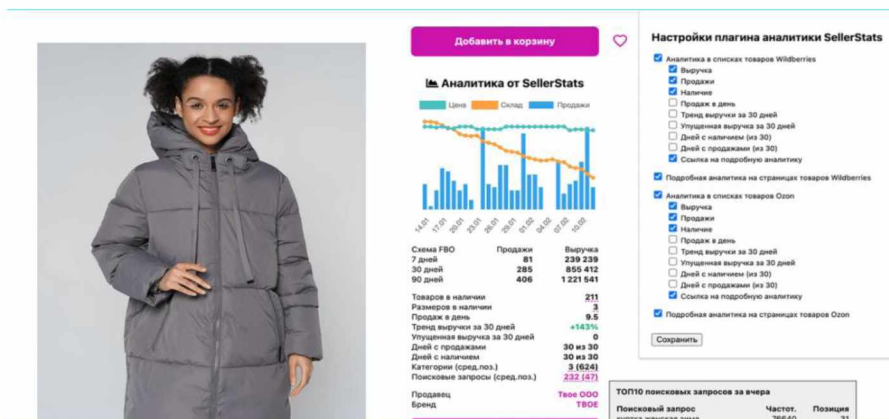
Добавить в корзину

Аналитика от SellerStats

Цена Склад Продажи

14.01 17.01 20.01 23.01 26.01 29.01 01.02 04.02 07.02 10.02

| Схема FBO | Продажи | Выручка |
|---|---|---|
| 7 дней | 81 | 239 239 |
| 30 дней | 285 | 855 412 |
| 90 дней | 406 | 1 221 541 |

| | |
|---|---|
| Товаров в наличии | 211 |
| Размеров в наличии | 3 |
| Продаж в день | 9.5 |
| Тренд выручки за 30 дней | +143% |
| Упущенная выручка за 30 дней | 0 |
| Дней с продажами | 30 из 30 |
| Дней с наличием | 30 из 30 |
| Категории (сред.поз.) | 3 (624) |
| Поисковые запросы (сред.поз.) | 232 (47) |

| | |
|---|---|
| Продавец | Твое ООО |
| Бренд | ТВОЕ |

Настройки плагина аналитики SellerStats

Аналитика в списках товаров Wildberries
Выручка
Продажи
Наличие
Продаж в день
Тренд выручки за 30 дней
Упущенная выручка за 30 дней
Дней с наличием (из 30)
Дней с продажами (из 30)
Ссылка на подробную аналитику

Подробная аналитика на страницах товаров Wildberries

Аналитика в списках товаров Ozon
Выручка
Продажи
Наличие
Продаж в день
Тренд выручки за 30 дней
Упущенная выручка за 30 дней
Дней с наличием (из 30)
Дней с продажами (из 30)
Ссылка на подробную аналитику

Подробная аналитика на страницах товаров Ozon

Сохранить

ТОП10 поисковых запросов за вчера

| Поисковый запрос | Частот. | Позиция |
|---|---|---|
| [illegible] | 76640 | 31 |